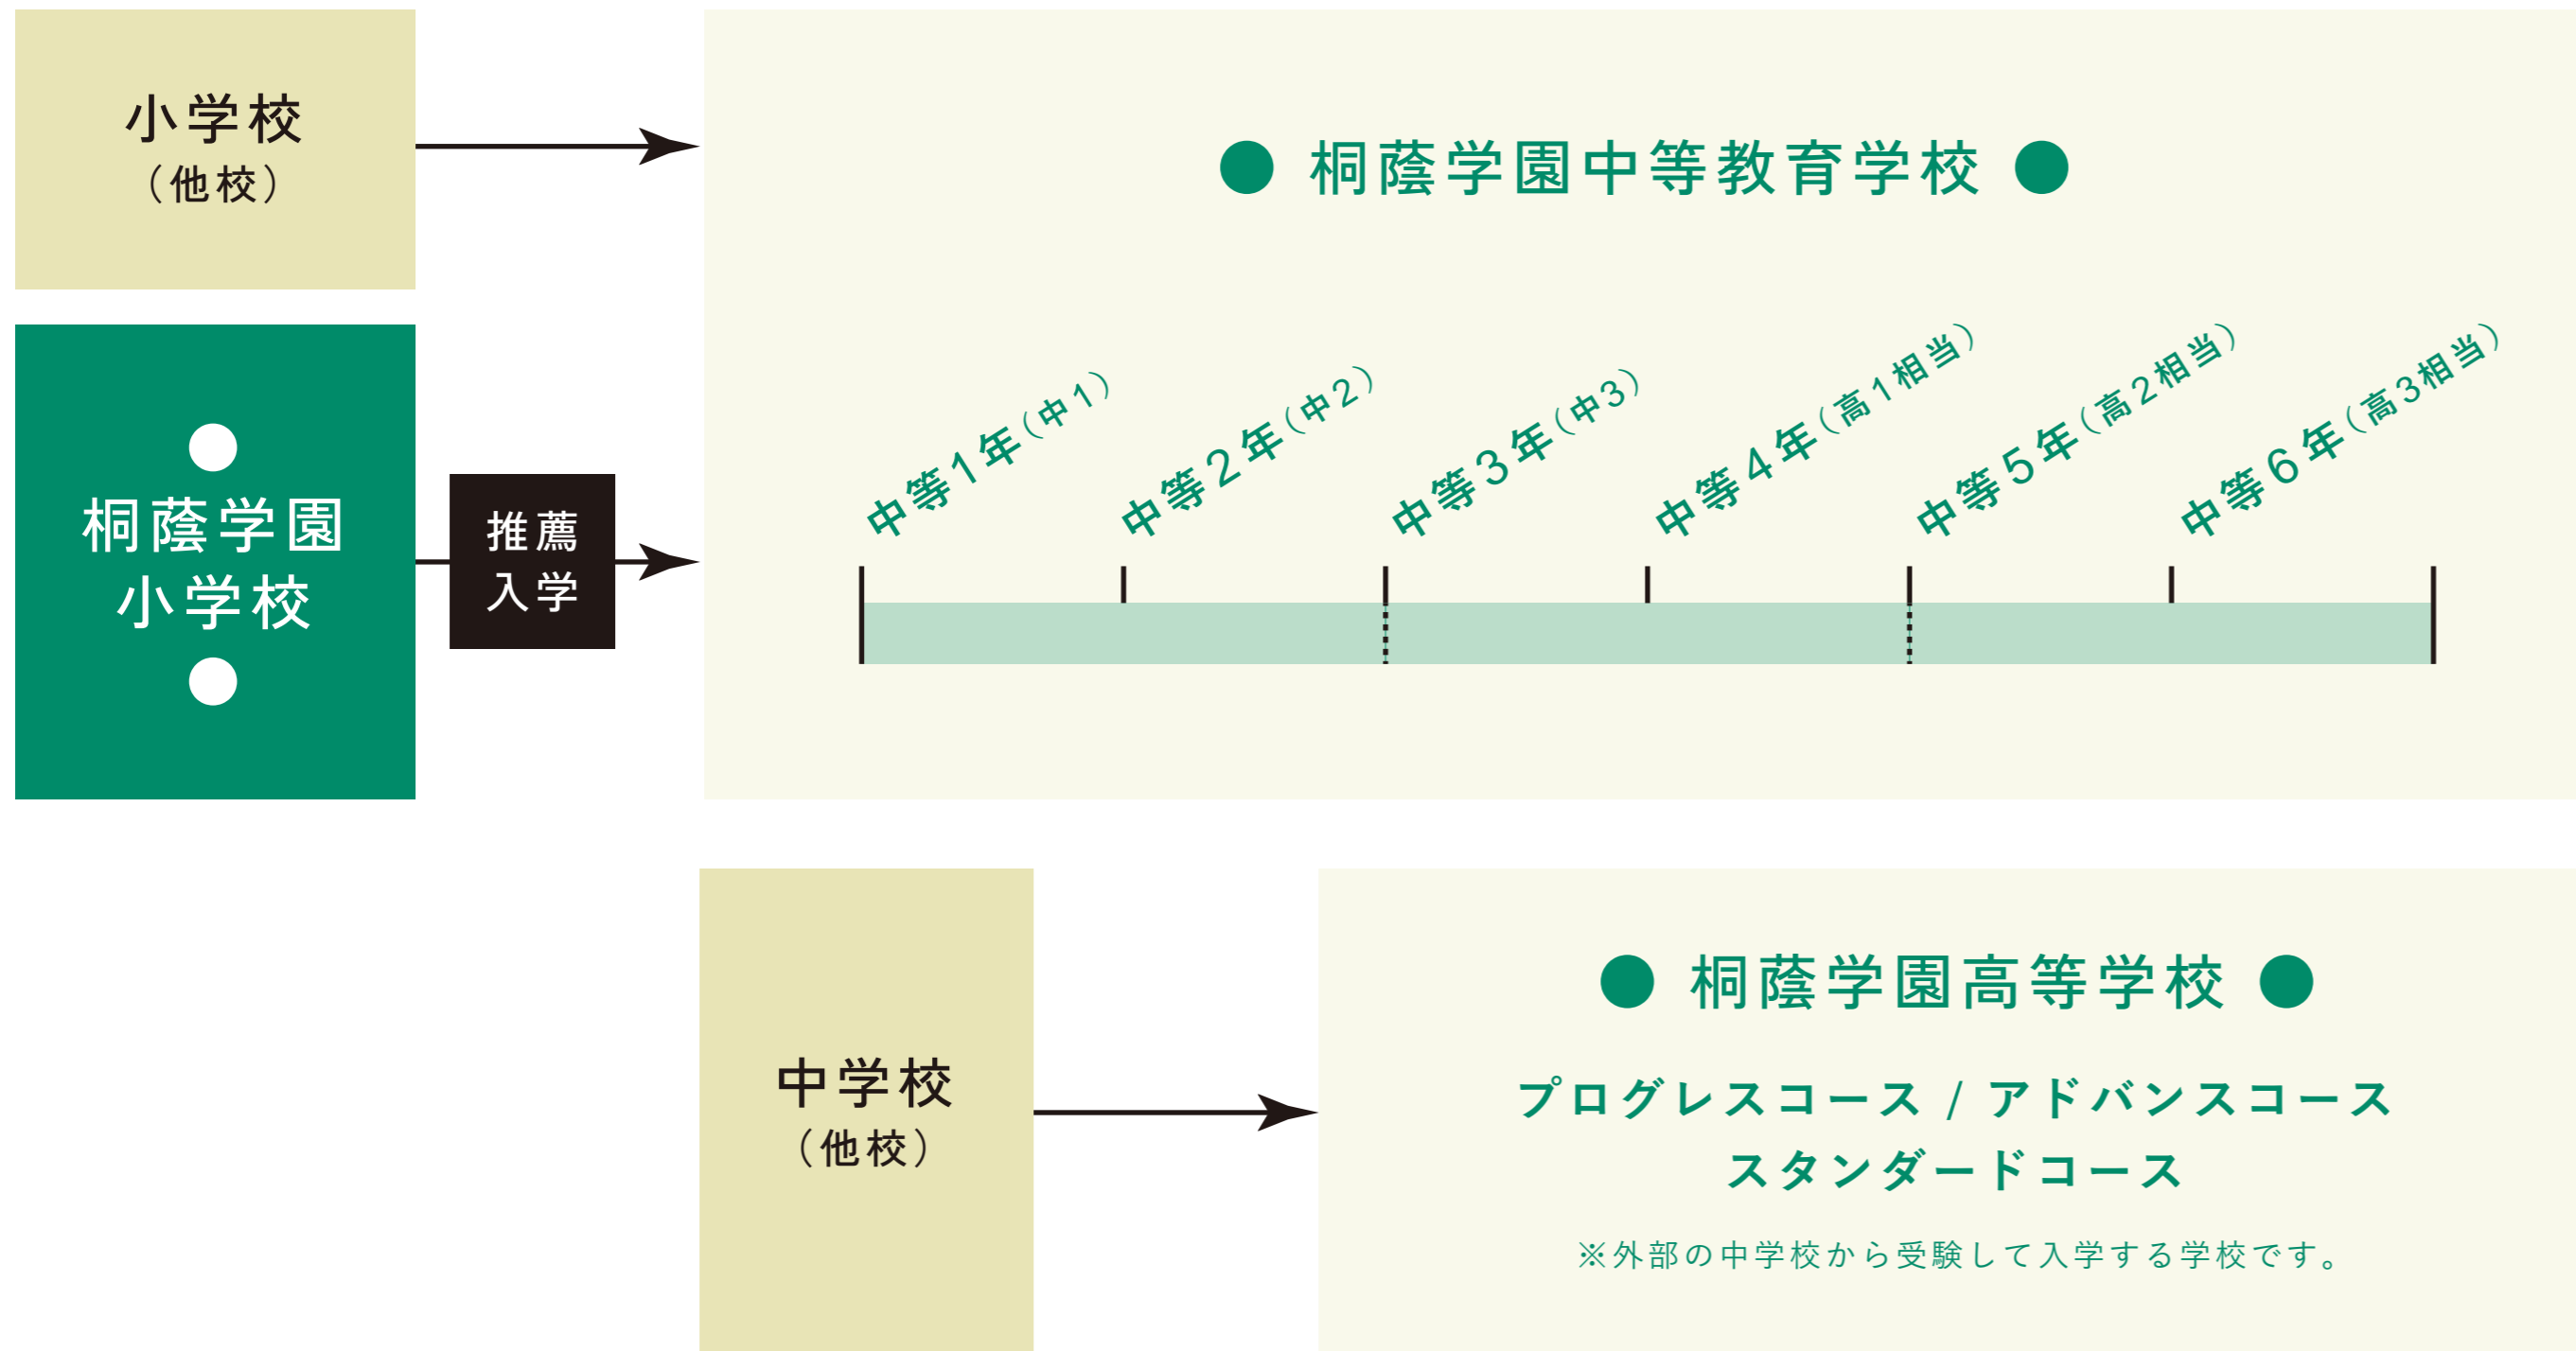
小学校
（他校）

●
桐蔭学園
小学校
●

推薦
入学

● 桐蔭学園中等教育学校 ●

中等1年（中1）
中等2年（中2）
中等3年（中3）
中等4年（高1相当）
中等5年（高2相当）
中等6年（高3相当）

中学校
（他校）

● 桐蔭学園高等学校 ●

プログレスコース / アドバンスコース
スタンダードコース

※外部の中学校から受験して入学する学校です。